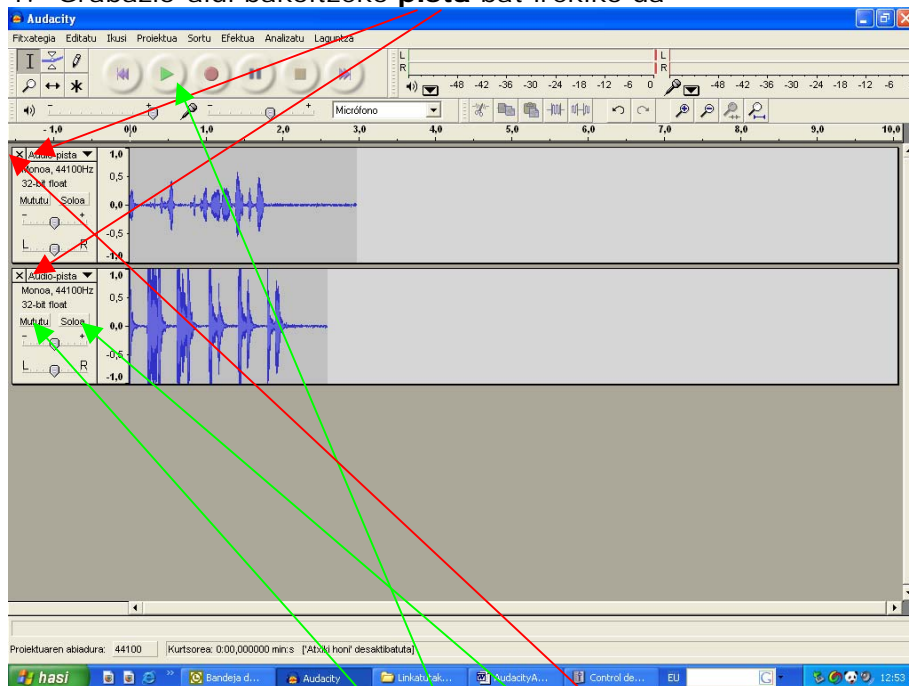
Grabazio aldi bakoitzeko **pista** bat irekiko da

Audacity

Fitxategia Editatu Ikusi Proiektua Sortu Efektua Analizatu Laguntza

L R -48 -42 -36 -30 -24 -18 -12 -6 0 L R -48 -42 -36 -30 -24 -18 -12 -6

Micrófono

-1,0 0,0 1,0 2,0 3,0 4,0 5,0 6,0 7,0 8,0 9,0 10,0

Audio-pista
Monoa, 44100Hz
32-bit float
Mututu Soloa
L R
1,0 0,5 0,0 -0,5 -1,0

Audio-pista
Monoa, 44100Hz
32-bit float
Mututu Soloa
L R
1,0 0,5 0,0 -0,5 -1,0

Proiektuaren abiadura: 44100 Kurtsorea: 0:00,000000 min:s ['Atxiki honi' desaktibatuta]

hasi Bandeja d... Audacity Linkatutak... AudacityA... Control de... EU 12:53